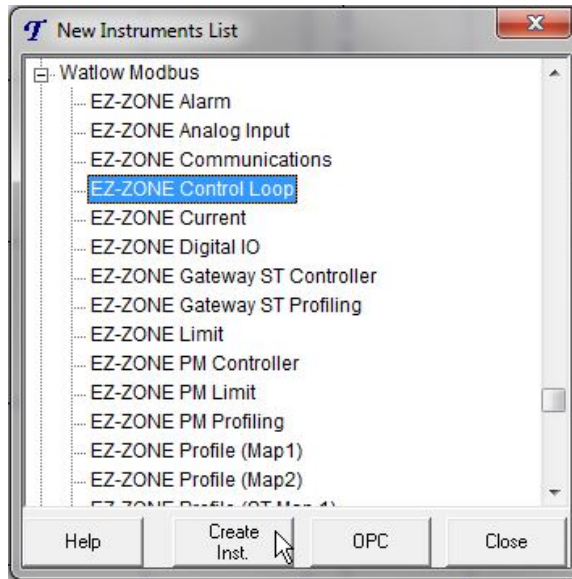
New Instruments List

Watlow Modbus
EZ-ZONE Alarm
EZ-ZONE Analog Input
EZ-ZONE Communications
EZ-ZONE Control Loop
EZ-ZONE Current
EZ-ZONE Digital IO
EZ-ZONE Gateway ST Controller
EZ-ZONE Gateway ST Profiling
EZ-ZONE Limit
EZ-ZONE PM Controller
EZ-ZONE PM Limit
EZ-ZONE PM Profiling
EZ-ZONE Profile (Map1)
EZ-ZONE Profile (Map2)
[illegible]

Help
Create Inst.
OPC
Close